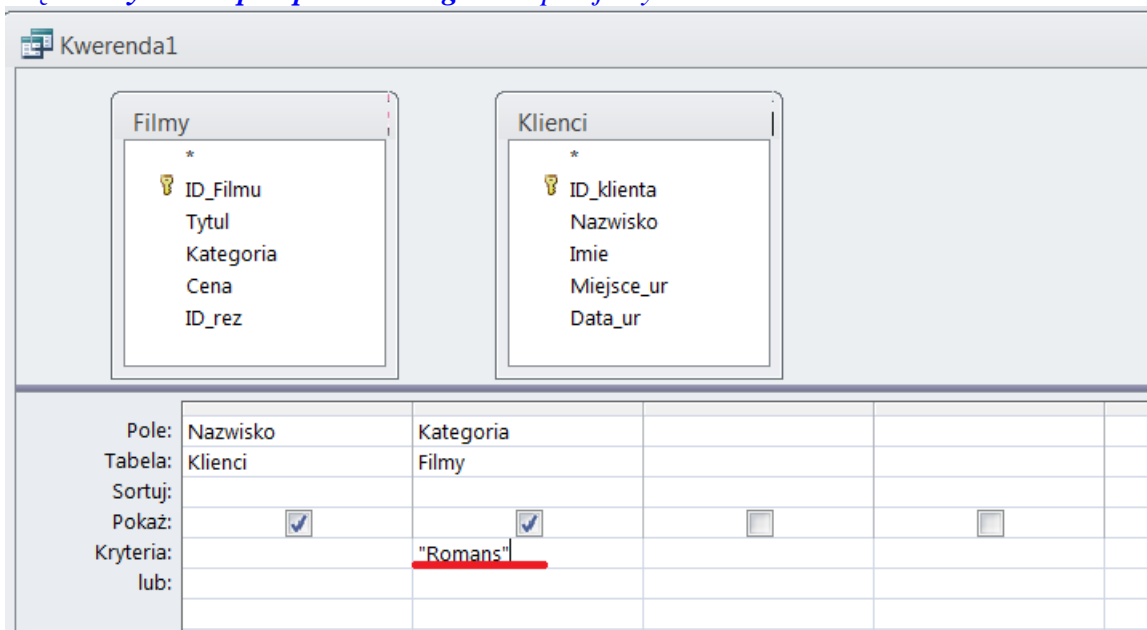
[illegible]

Kwerenda1

Filmy
*
ID_Filmu
Tytul
Kategoria
Cena
ID_rez

Klienci
*
ID_klienta
Nazwisko
Imie
Miejsce_ur
Data_ur

| | | | | |
|---|---|---|---|---|
| Pole: | Nazwisko | Kategoria | | |
| Tabela: | Klienci | Filmy | | |
| Sortuj: | | | | |
| Pokaż: | ☑ | ☑ | ☐ | ☐ |
| Kryteria: | | "Romans" | | |
| lub: | | | | |